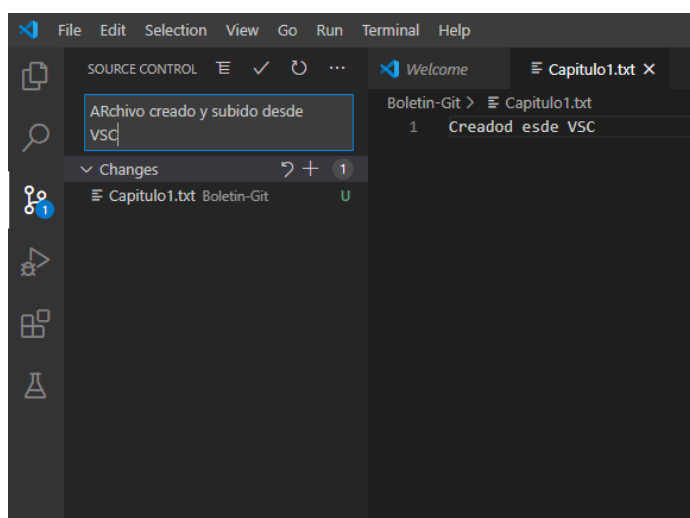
File Edit Selection View Go Run Terminal Help

SOURCE CONTROL

ARchivo creado y subido desde VSC

Changes 1

Capitulo1.txt Boletin-Git U

1

Welcome

Capitulo1.txt ×

Boletin-Git > Capitulo1.txt

1 Creadod esde VSC